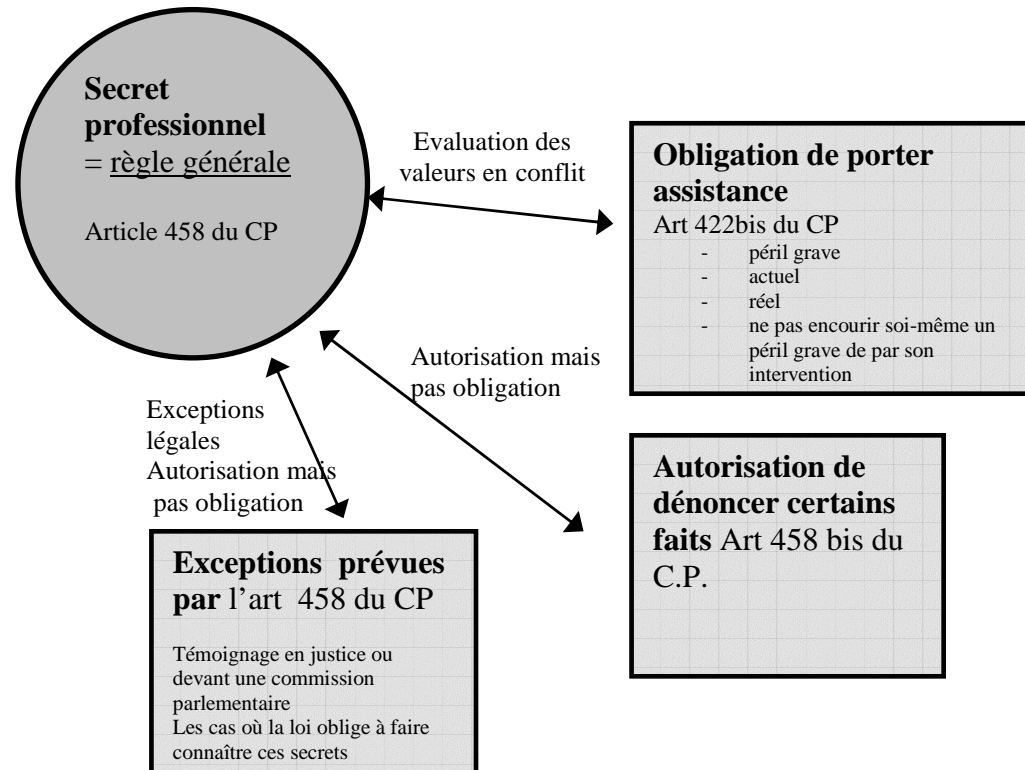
**Secret professionnel**
= règle générale

Article 458 du CP

Evaluation des valeurs en conflit

**Obligation de porter assistance**
Art 422bis du CP
- péril grave
- actuel
- réel
- ne pas encourir soi-même un péril grave de par son intervention

Autorisation mais pas obligation

Exceptions légales
Autorisation mais pas obligation

**Autorisation de dénoncer certains faits** Art 458 bis du C.P.

**Exceptions prévues par** l'art 458 du CP

Témoignage en justice ou devant une commission parlementaire
Les cas où la loi oblige à faire connaître ces secrets